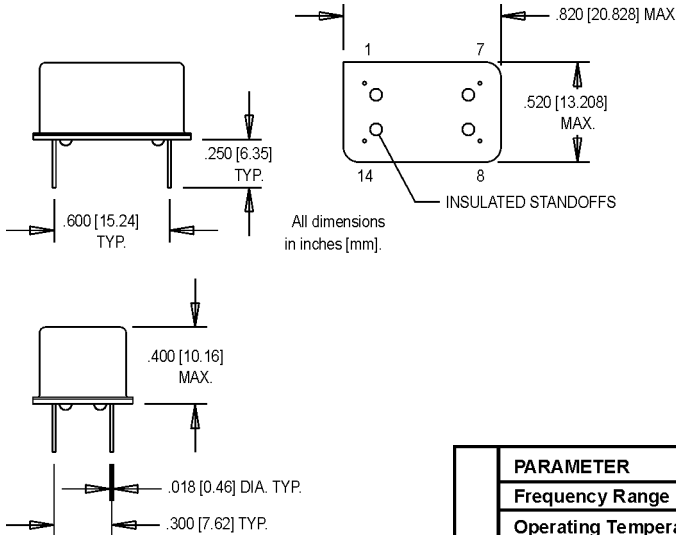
.820 [20.828] MAX

1 7

.520 [13.208] MAX.

14 8

INSULATED STANDOFFS

.250 [6.35] TYP.

.600 [15.24] TYP.

All dimensions in inches [mm].

.400 [10.16] MAX.

.018 [0.46] DIA. TYP.

.300 [7.62] TYP.

| | PARAMETER |
|---|---|
| | Frequency Range |
| | Operating Tempera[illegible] |